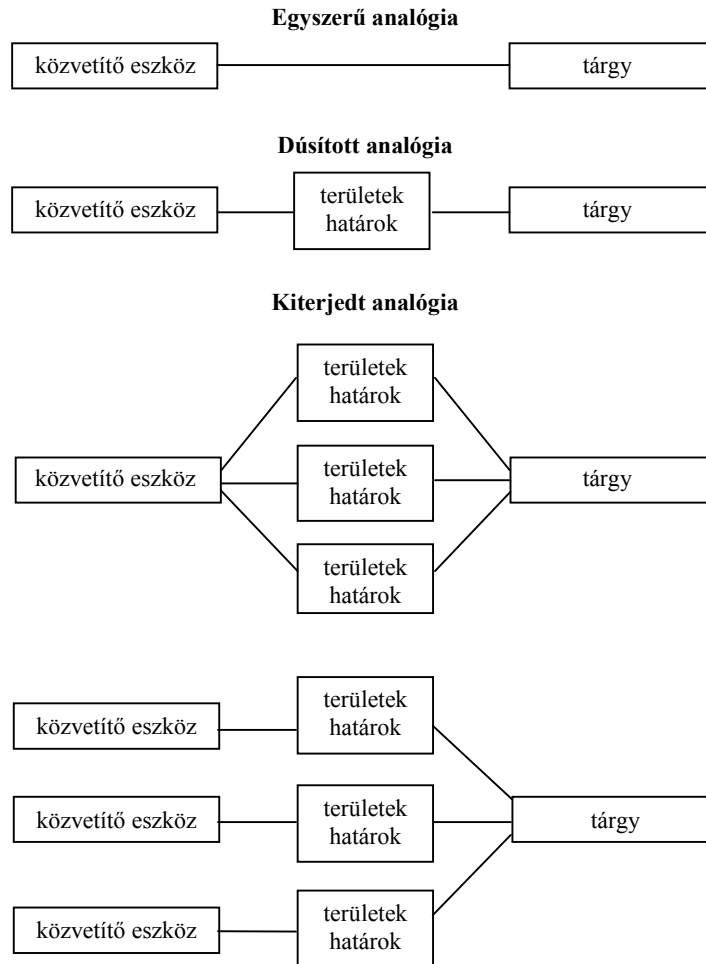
Egyszerű analógia

közvetítő eszköz

tárgy

Dúsított analógia

közvetítő eszköz

területek határok

tárgy

Kiterjedt analógia

területek határok

közvetítő eszköz

területek határok

tárgy

területek határok

közvetítő eszköz

területek határok

közvetítő eszköz

területek határok

tárgy

közvetítő eszköz

területek határok